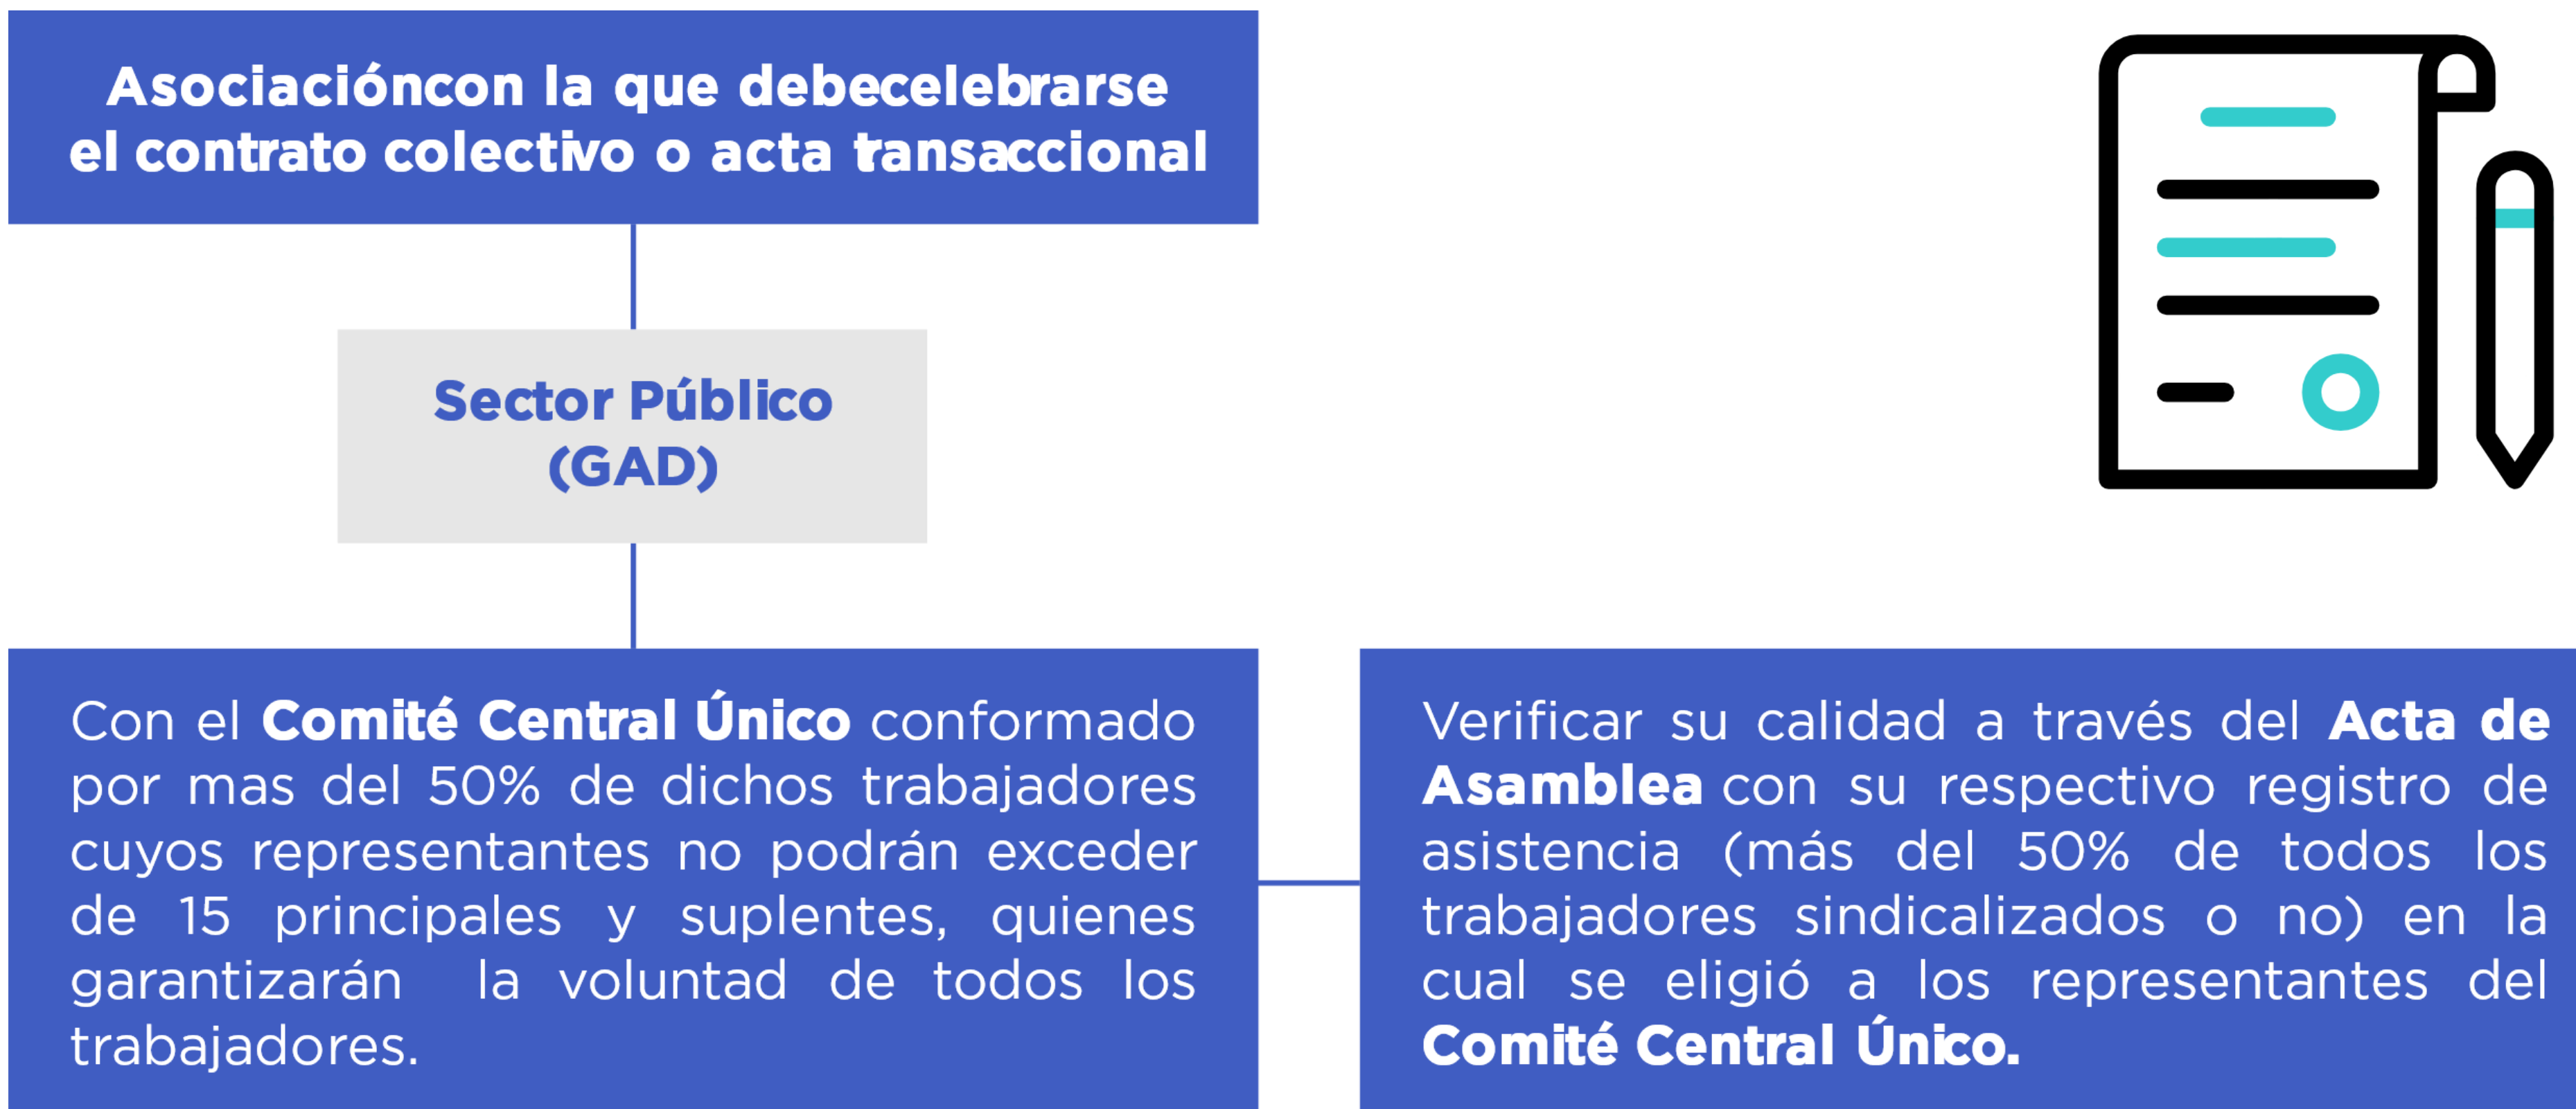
Asociacióncon la que debecelebrarse el contrato colectivo o acta tansaccional

Sector Público (GAD)

Con el Comité Central Único conformado por mas del 50% de dichos trabajadores cuyos representantes no podrán exceder de 15 principales y suplentes, quienes garantizarán la voluntad de todos los trabajadores.

Verificar su calidad a través del Acta de Asamblea con su respectivo registro de asistencia (más del 50% de todos los trabajadores sindicalizados o no) en la cual se eligió a los representantes del Comité Central Único.